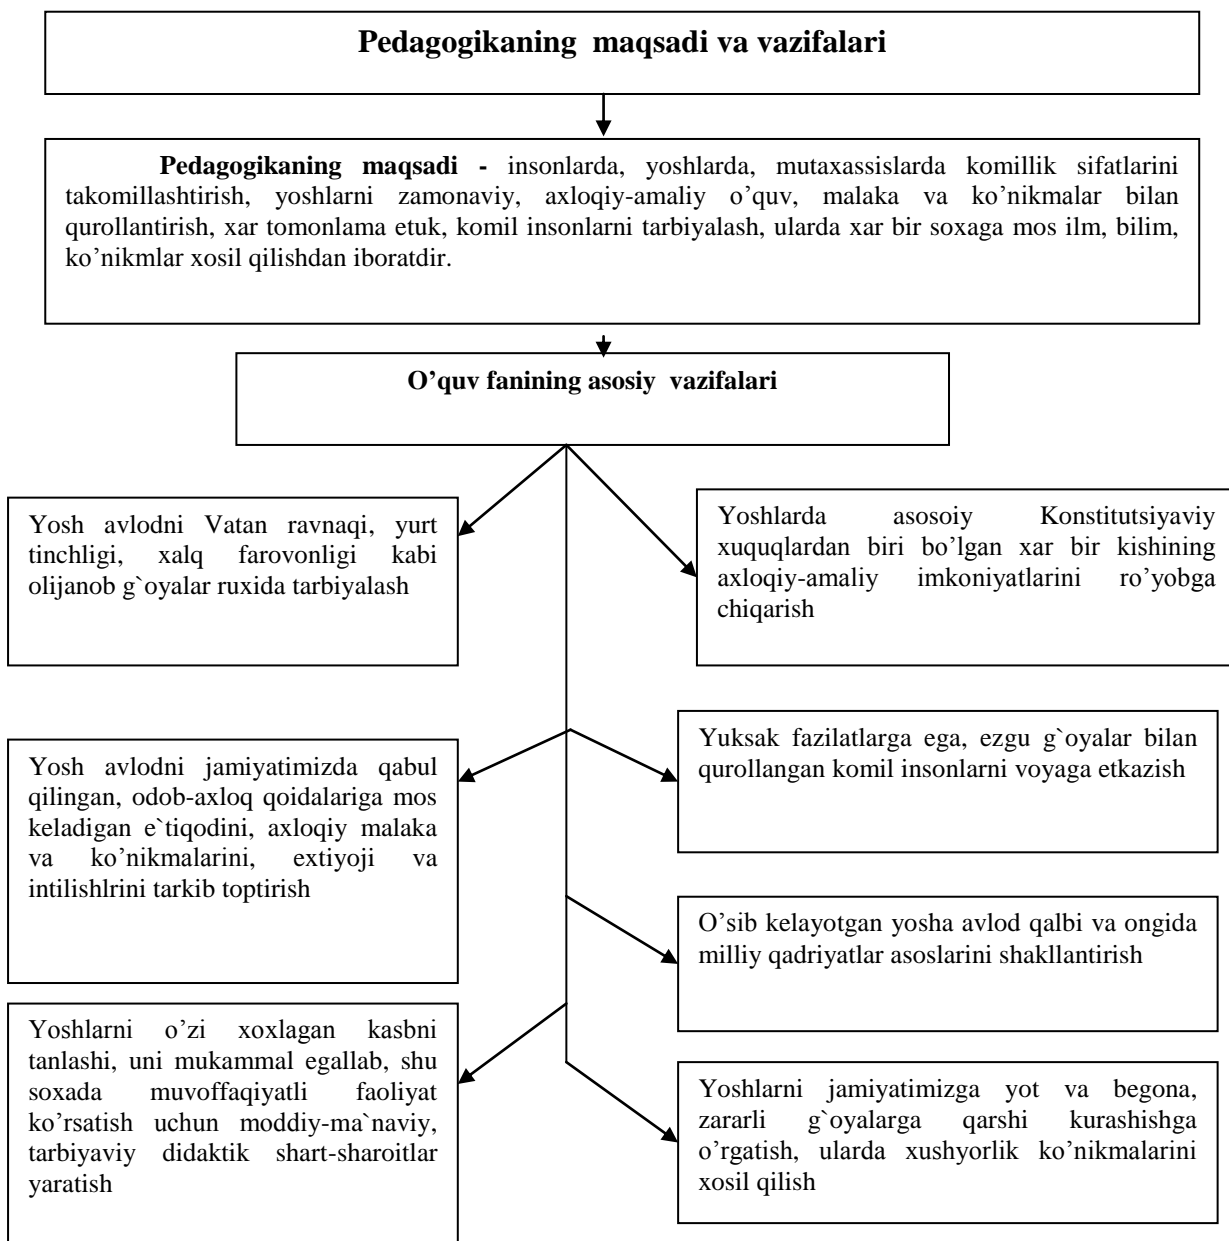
Pedagogikaning maqsadi va vazifalari

Pedagogikaning maqsadi - insonlarda, yoshlarda, mutaxassislarda komillik sifatlarini takomillashtirish, yoshlarni zamonaviy, axloqiy-amaliy o'quv, malaka va ko'nikmalar bilan qurollantirish, xar tomonlama etuk, komil insonlarni tarbiyalash, ularda xar bir soxaga mos ilm, bilim, ko'nikmlar xosil qilishdan iboratdir.

O'quv fanining asosiy vazifalari

Yosh avlodni Vatan ravnaqi, yurt tinchligi, xalq farovonligi kabi olijanob g`oyalar ruxida tarbiyalash

Yoshlarda asosoiy Konstitutsiyaviy xuquqlardan biri bo'lgan xar bir kishining axloqiy-amaliy imkoniyatlarini ro'yobga chiqarish

Yosh avlodni jamiyatimizda qabul qilingan, odob-axloq qoidalariga mos keladigan e`tiqodini, axloqiy malaka va ko'nikmalarini, extiyoji va intilishlrini tarkib toptirish

Yuksak fazilatlarga ega, ezgu g`oyalar bilan qurollangan komil insonlarni voyaga etkazish

O'sib kelayotgan yosha avlod qalbi va ongida milliy qadriyatlar asoslarini shakllantirish

Yoshlarni o'zi xoxlagan kasbni tanlashi, uni mukammal egallab, shu soxada muvoffaqiyatli faoliyat ko'rsatish uchun moddiy-ma`naviy, tarbiyaviy didaktik shart-sharoitlar yaratish

Yoshlarni jamiyatimizga yot va begona, zararli g`oyalarga qarshi kurashishga o'rgatish, ularda xushyorlik ko'nikmalarini xosil qilish